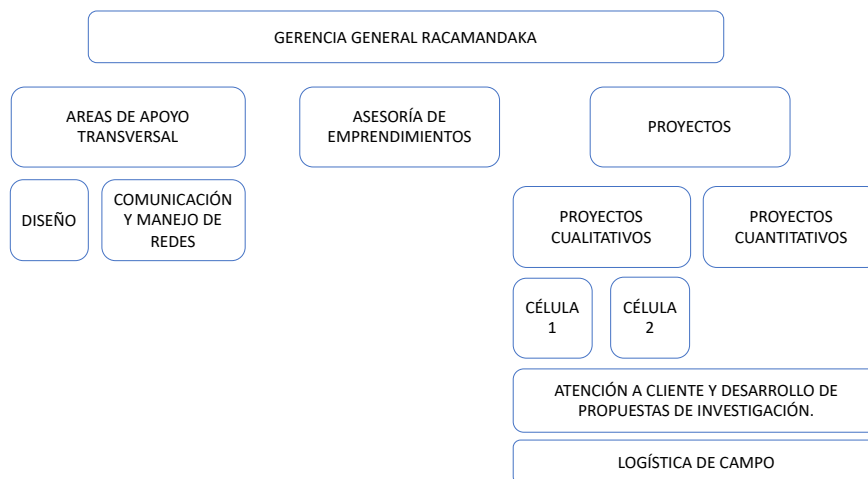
GERENCIA GENERAL RACAMANDAKA

AREAS DE APOYO TRANSVERSAL

ASESORÍA DE EMPRENDIMIENTOS

PROYECTOS

DISEÑO

COMUNICACIÓN Y MANEJO DE REDES

PROYECTOS CUALITATIVOS

PROYECTOS CUANTITATIVOS

CÉLULA 1

CÉLULA 2

ATENCIÓN A CLIENTE Y DESARROLLO DE PROPUESTAS DE INVESTIGACIÓN.

LOGÍSTICA DE CAMPO